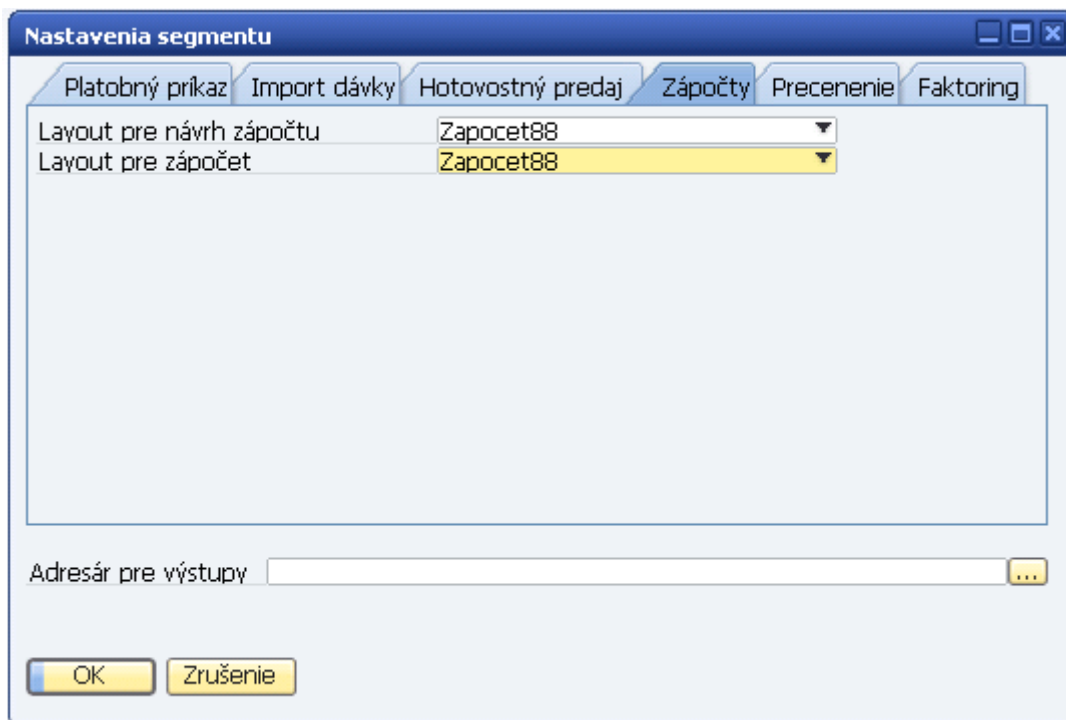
Nastavenia segmentu

Platobný príkaz | Import dávky | Hotovostný predaj | Zápočty | Precenenie | Faktoring

Layout pre návrh zápočtu Zapocet88
Layout pre zápočet Zapocet88

Adresár pre výstupy ...

OK Zrušenie